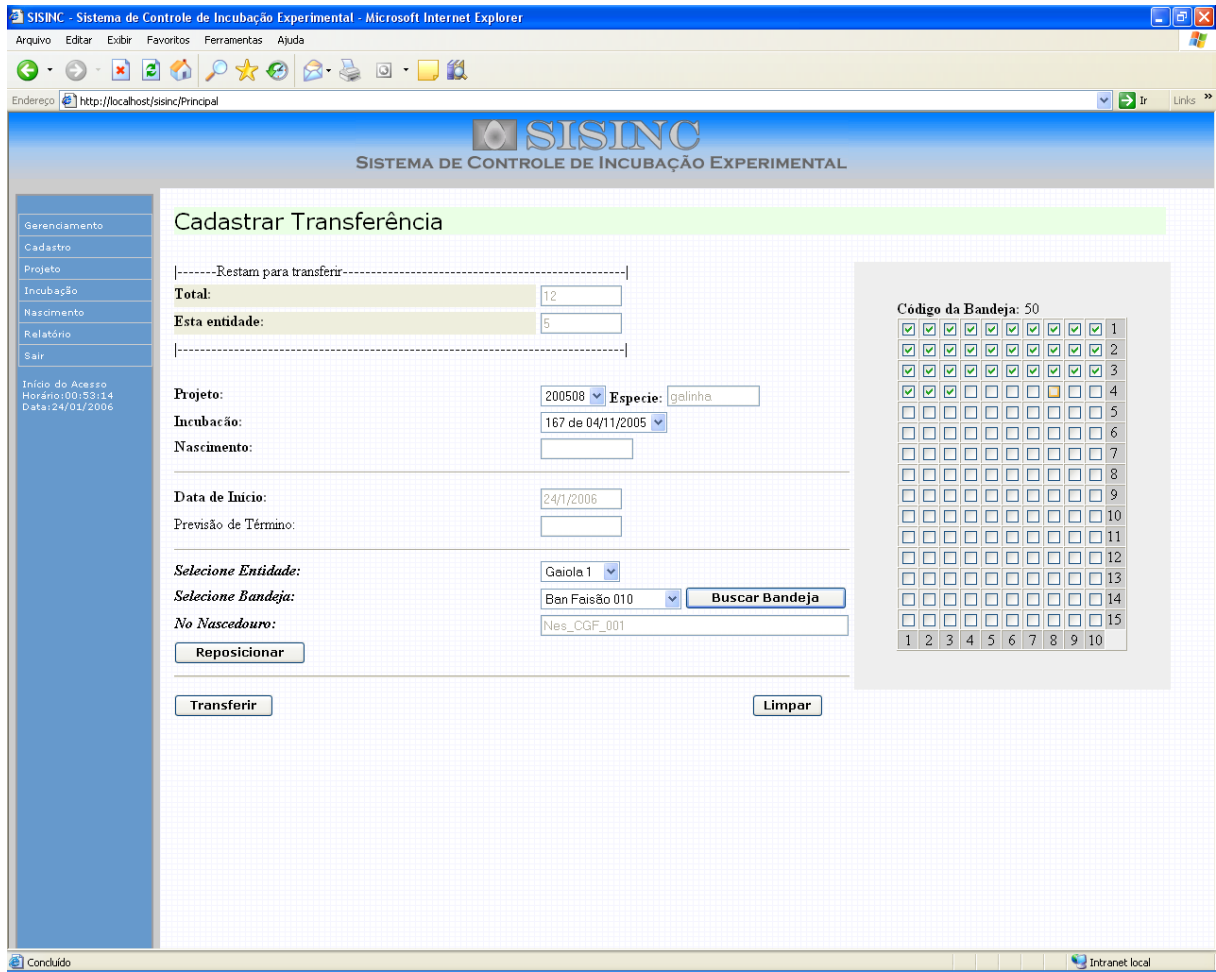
SISINC - Sistema de Controle de Incubação Experimental - Microsoft Internet Explorer

Arquivo Editar Exibir Favoritos Ferramentas Ajuda

Endereço http://localhost/sisinc/Principal

Ir Links

SISINC
SISTEMA DE CONTROLE DE INCUBAÇÃO EXPERIMENTAL

Gerenciamento
Cadastro
Projeto
Incubação
Nascimento
Relatório
Sair

Inicio do Acesso
Horário:00:53:14
Data:24/01/2006

Cadastrar Transferência

|-------Restam para transferir------------------------------------------------|

| | |
|---|---|
| Total: | 12 |
| Esta entidade: | 5 |

|-----------------------------------------------------------------------------|

Projeto: 200508 Especie: galinha

Incubação: 167 de 04/11/2005

Nascimento:

Data de Inicio: 24/1/2006

Previsão de Término:

Selecione Entidade: Gaiola 1

Selecione Bandeja: Ban Faisão 010 Buscar Bandeja

No Nascedouro: Nes_CGF_001

Reposicionar

Transferir

Limpar

Código da Bandeja: 50

1
2
3
4
5
6
7
8
9
10
11
12
13
14
15

1 2 3 4 5 6 7 8 9 10

Concluído

Intranet local